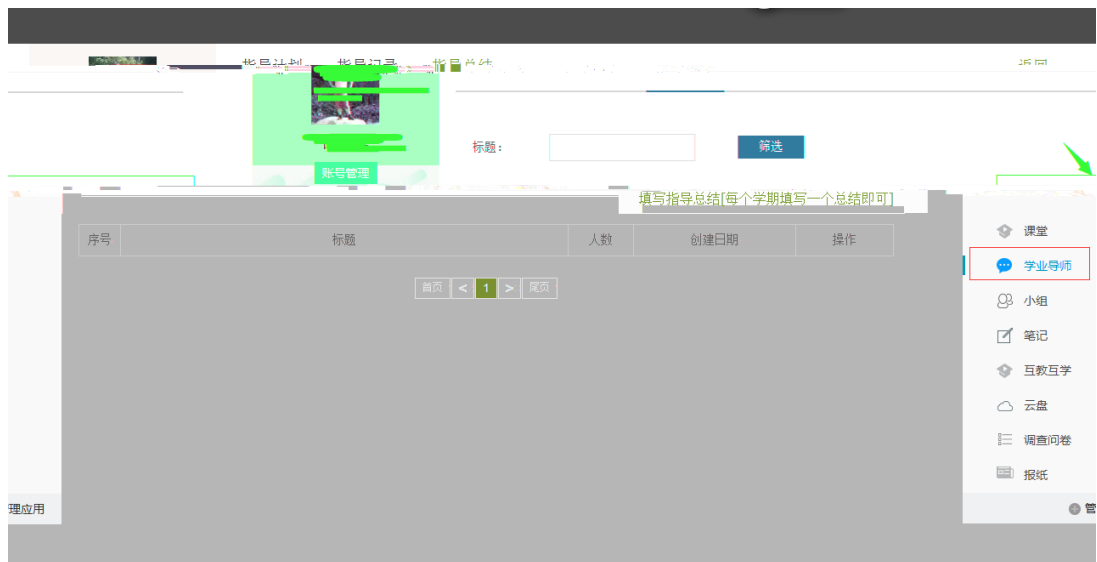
指导计划 指导记录 指导总结

返回

账号管理

标题：

筛选

填写指导总结[每个学期填写一个总结即可]

| 序号 | 标题 | 人数 | 创建日期 | 操作 |
|---|---|---|---|---|

首页 < 1 > 尾页

课堂
学业导师
小组
笔记
互教互学
云盘
调查问卷
报纸

理应用

管